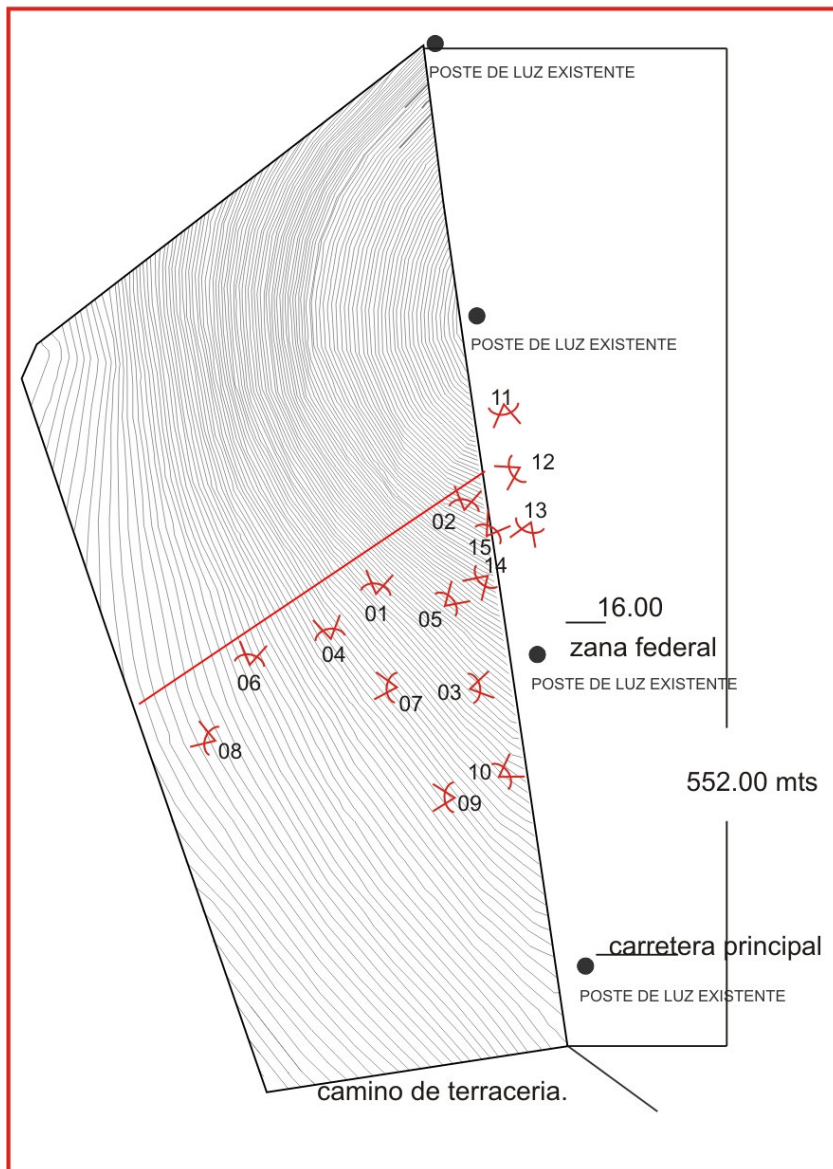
POSTE DE LUZ EXISTENTE

POSTE DE LUZ EXISTENTE

11

12

02

13

15

14

01

05

16.00

04

zana federal

06

POSTE DE LUZ EXISTENTE

07

03

08

10

552.00 mts

09

carretera principal

POSTE DE LUZ EXISTENTE

camino de terraceria.